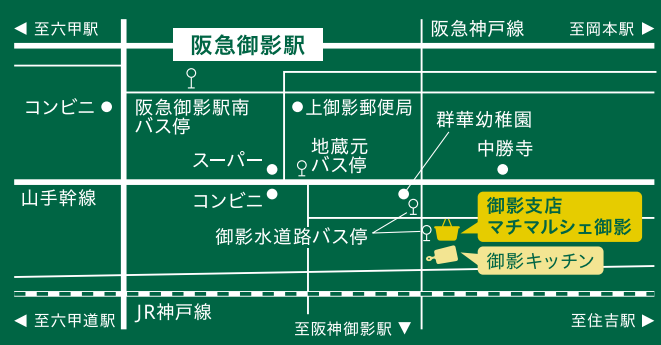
◀ 至六甲駅
阪急御影駅
阪急神戸線
至岡本駅 ▶
コンビニ
阪急御影駅南バス停
上御影郵便局
群華幼稚園
スーパー
地蔵元バス停
中勝寺
山手幹線
コンビニ
御影支店
マチマルシェ御影
御影水道路バス停
御影キッチン
◀ 至六甲道駅
JR神戸線
至阪神御影駅 ▼
至住吉駅 ▶